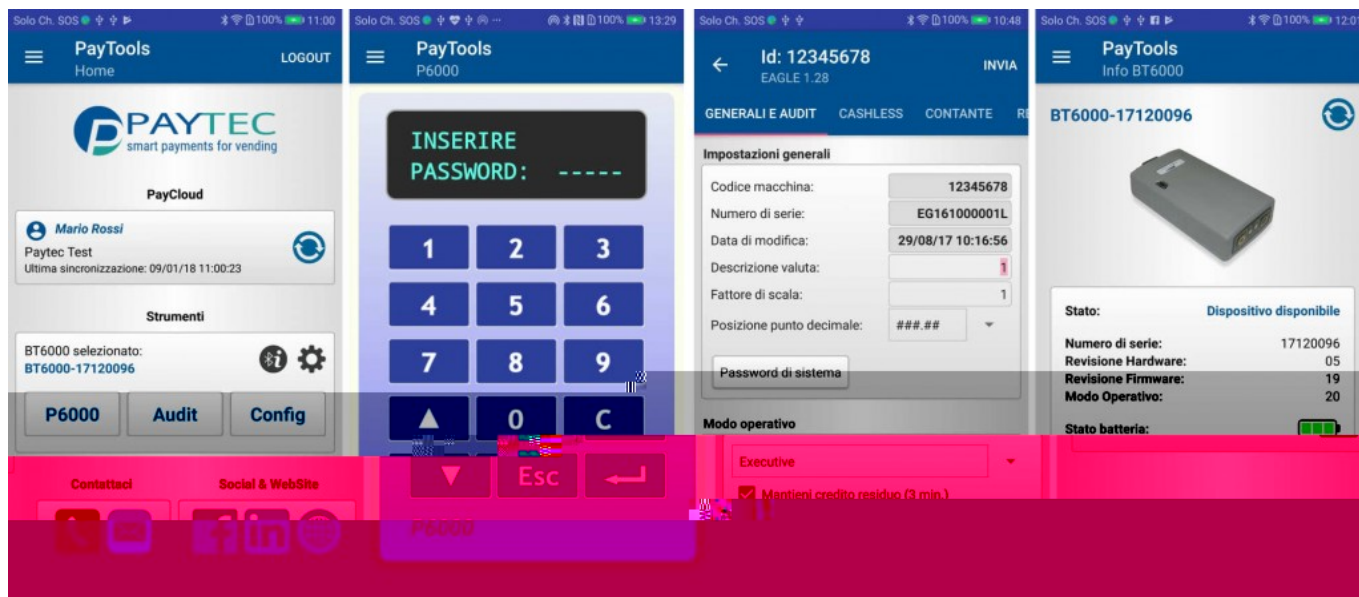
Solo Ch. SOS 100% 11:00

PayTools
Home
LOGOUT

PAYTEC
smart payments for vending

PayCloud

Mario Rossi
Paytec Test
Ultima sincronizzazione: 09/01/18 11:00:23

Strumenti

BT6000 selezionato:
BT6000-17120096

P6000
Audit
Config

Contattaci
Social & WebSite

Solo Ch. SOS 100% 13:29

PayTools
P6000

INSERIRE
PASSWORD: -----

1
2
3
4
5
6
7
8
9
▲
0
C
▼
Esc

P6000

Solo Ch. SOS 100% 10:48

Id: 12345678
EAGLE 1.28
INVIA

GENERALI E AUDIT
CASHLESS
CONTANTE
R

Impostazioni generali

| | |
|---|---|
| Codice macchina: | 12345678 |
| Numero di serie: | EG161000001L |
| Data di modifica: | 29/08/17 10:16:56 |
| Descrizione valuta: | 1 |
| Fattore di scala: | 1 |
| Posizione punto decimale: | ###.## |

Password di sistema

Modo operativo

Executive

Mantieni credito residuo (3 min.)

Solo Ch. SOS 100% 12:0

PayTools
Info BT6000

BT6000-17120096

| | |
|---|---|
| Stato: | Dispositivo disponibile |
| Numero di serie: | 17120096 |
| Revisione Hardware: | 05 |
| Revisione Firmware: | 19 |
| Modo Operativo: | 20 |
| Stato batteria: | |